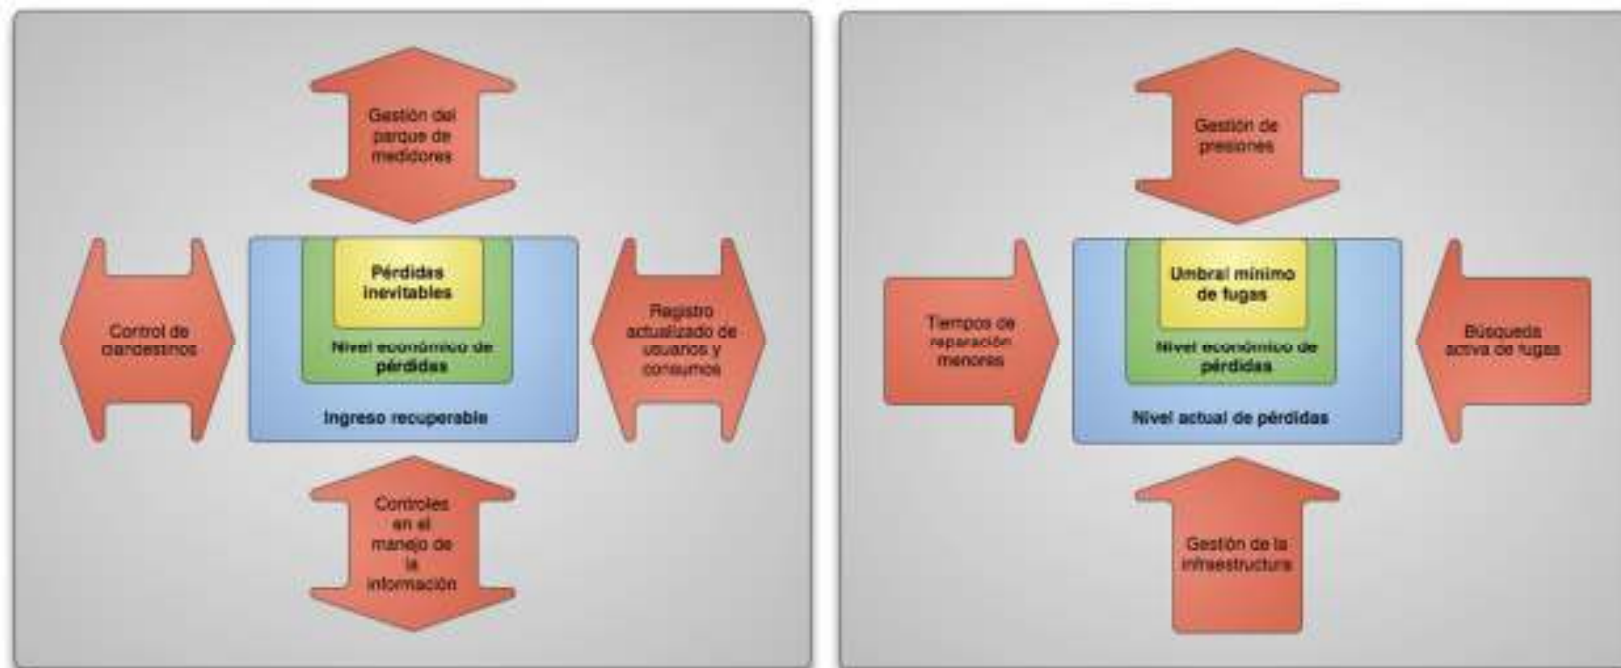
Gestión del parque de medidores

Control de clandestinos

Pérdidas inevitables

Nivel económico de pérdidas

Ingreso recuperable

Registro actualizado de usuarios y consumos

Controles en el manejo de la información

Gestión de presiones

Tiempos de reparación menores

Umbral mínimo de fugas

Nivel económico de pérdidas

Nivel actual de pérdidas

Búsqueda activa de fugas

Gestión de la infraestructura